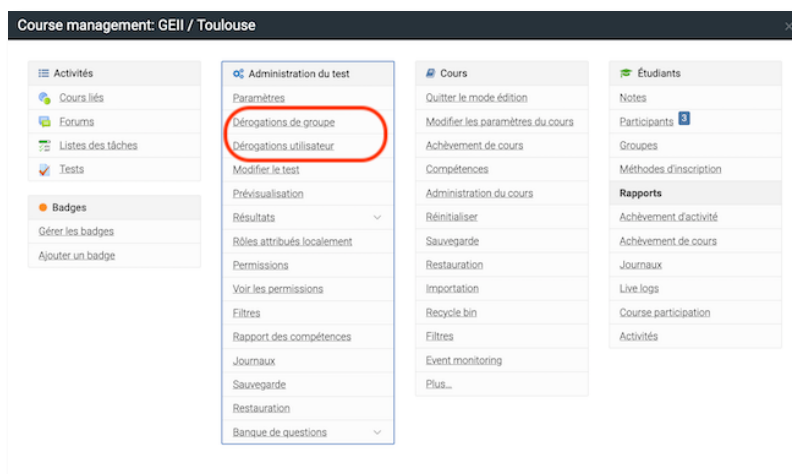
Course management: GEII / Toulouse

×

Activités
Cours liés
Forums
Listes des tâches
Tests

Badges
Gérer les badges
Ajouter un badge

Administration du test
Paramètres
Dérogations de groupe
Dérogations utilisateur
Modifier le test
Prévisualisation
Résultats
Rôles attribués localement
Permissions
Voir les permissions
Filtres
Rapport des compétences
Journaux
Sauvegarde
Restauration
Banque de questions

Cours
Quitter le mode édition
Modifier les paramètres du cours
Achèvement de cours
Compétences
Administration du cours
Réinitialiser
Sauvegarde
Restauration
Importation
Recycle bin
Filtres
Event monitoring
Plus...

Étudiants
Notes
Participants 3
Groupes
Méthodes d'inscription
Rapports
Achèvement d'activité
Achèvement de cours
Journaux
Live logs
Course participation
Activités